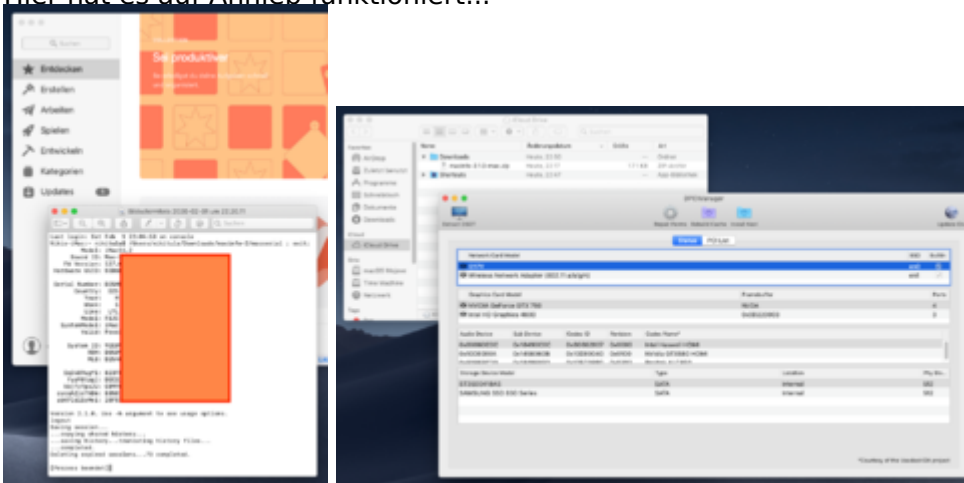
Hier hat es auf Anhieb funktioniert...

Suchen
Entdecken
Erstellen
Arbeiten
Spielen
Entwickeln
Kategorien
Updates
Sei produktiver

iCloud Drive
Downloads
Shortcuts
AirDrop
Programme
Schreibtisch
Dokumente
Downloads
iCloud Drive
macOS Mojave
Time Machine
Netzwerk

[Prozess beendet]

OPENManager
Status
PCI List
Network Card Model
Wireless Network Adapter (802.11 a/b/g/n)
Graphics Card Model
NVIDIA GeForce GTX 760
Intel HD Graphics 4600
Audio Device
Storage Device Model
SATA
SATA
Internal
Internal